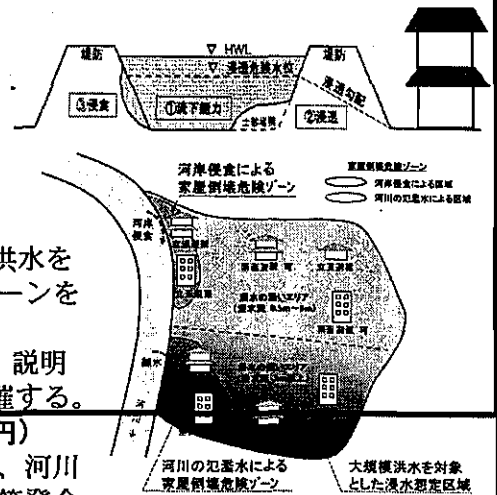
堤防
▽ HWL
▽ 浸透危険水位
堤防
浸透勾配
③侵食
①流下能力
②浸透
土砂堆積
河岸侵食による
家屋倒壊危険ゾーン
家屋倒壊危険ゾーン
河岸侵食による区域
河川の氾濫水による区域
河川侵食
家屋倒壊
家屋倒壊 可
家屋倒壊
浸水の深いエリア
(浸水深 0.5m〜3m)
家屋倒壊 可
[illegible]
河川の氾濫水による
家屋倒壊危険ゾーン
大規模洪水を対象
とした浸水想定区域
洪水を
ーンを
説明
催する。
円)
、河川
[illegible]